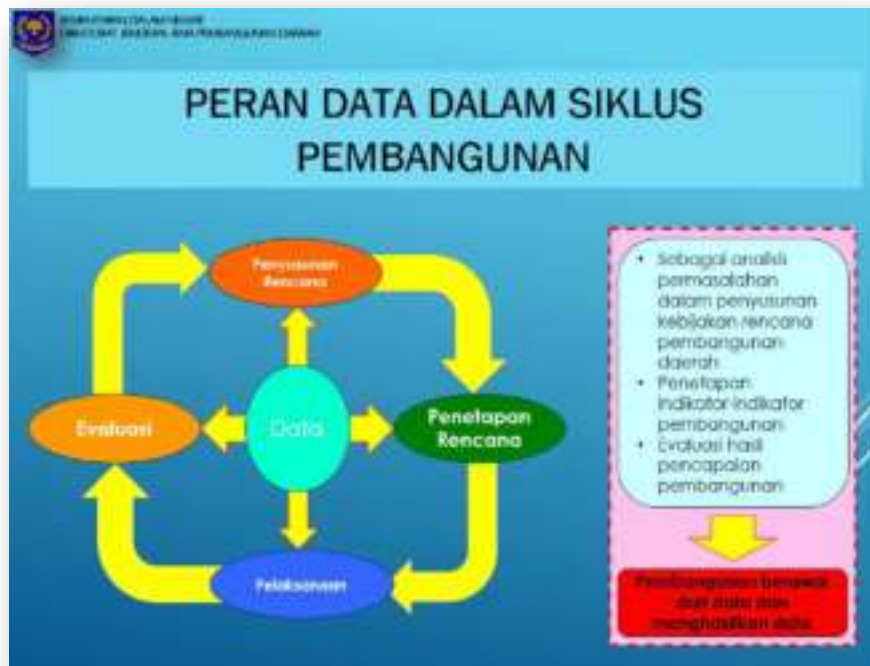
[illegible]
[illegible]

PERAN DATA DALAM SIKLUS PEMBANGUNAN

Penyusunan Rencana

Evaluasi

Data

Penetapan Rencana

Pelaksanaan

• Sebagai analisis permasalahan dalam penyusunan kebijakan rencana pembangunan daerah
• Penetapan indikator-indikator pembangunan
• Evaluasi hasil pencapaian pembangunan

Pembangunan berawal dari data dan menghasilkan data